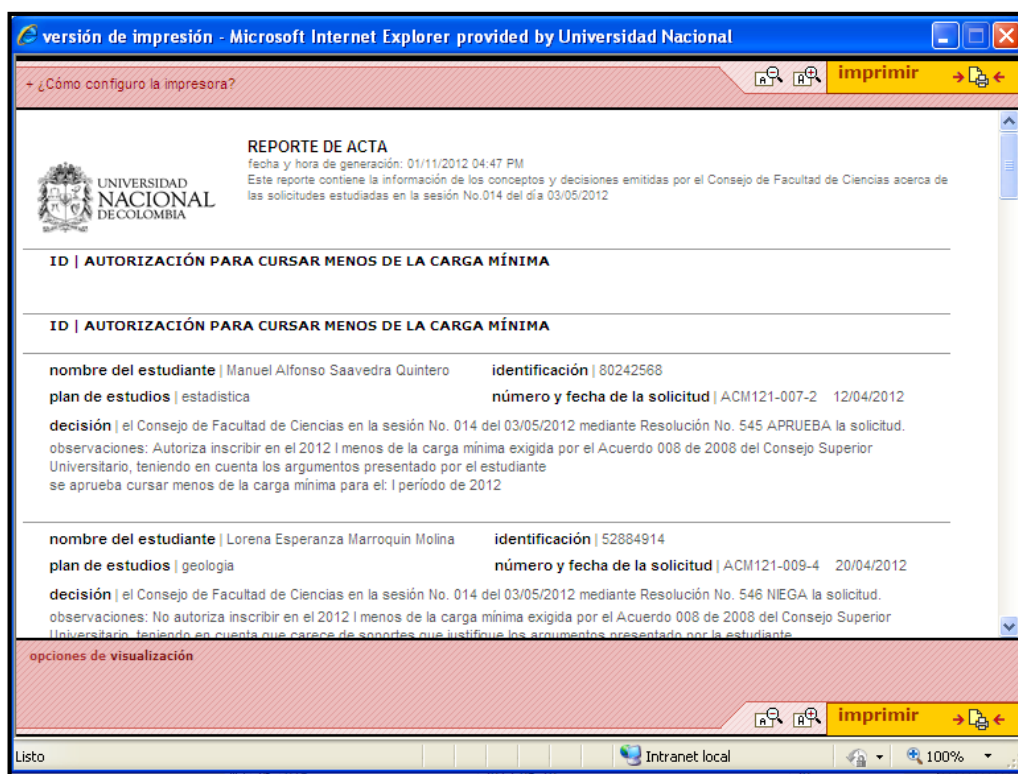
versión de impresión - Microsoft Internet Explorer provided by Universidad Nacional

+ ¿Cómo configuro la impresora?

imprimir

UNIVERSIDAD NACIONAL DE COLOMBIA

REPORTE DE ACTA
fecha y hora de generación: 01/11/2012 04:47 PM
Este reporte contiene la información de los conceptos y decisiones emitidas por el Consejo de Facultad de Ciencias acerca de las solicitudes estudiadas en la sesión No.014 del día 03/05/2012

ID | AUTORIZACIÓN PARA CURSAR MENOS DE LA CARGA MÍNIMA

ID | AUTORIZACIÓN PARA CURSAR MENOS DE LA CARGA MÍNIMA

nombre del estudiante | Manuel Alfonso Saavedra Quintero
identificación | 80242568
plan de estudios | estadística
número y fecha de la solicitud | ACM121-007-2 12/04/2012
decisión | el Consejo de Facultad de Ciencias en la sesión No. 014 del 03/05/2012 mediante Resolución No. 545 APRUEBA la solicitud.
observaciones: Autoriza inscribir en el 2012 I menos de la carga mínima exigida por el Acuerdo 008 de 2008 del Consejo Superior Universitario, teniendo en cuenta los argumentos presentado por el estudiante
se aprueba cursar menos de la carga mínima para el: I período de 2012

nombre del estudiante | Lorena Esperanza Marroquin Molina
identificación | 52884914
plan de estudios | geologia
número y fecha de la solicitud | ACM121-009-4 20/04/2012
decisión | el Consejo de Facultad de Ciencias en la sesión No. 014 del 03/05/2012 mediante Resolución No. 546 NIEGA la solicitud.
observaciones: No autoriza inscribir en el 2012 I menos de la carga mínima exigida por el Acuerdo 008 de 2008 del Consejo Superior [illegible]

opciones de visualización

imprimir

Listo
Intranet local
100%